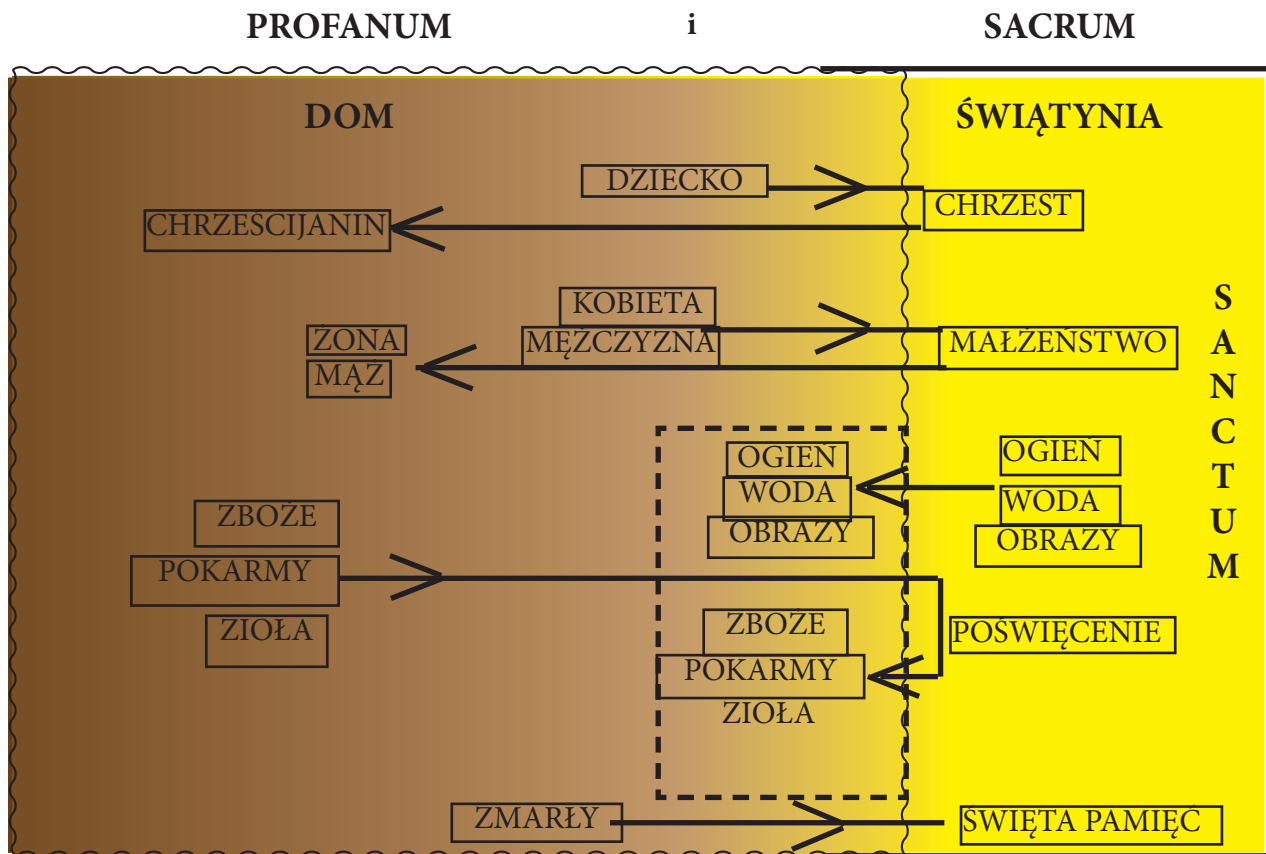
PROFANUM i SACRUM

DOM

ŚWIĄTYNIA

DZIECKO

CHRZEŚCIJANIN

CHRZEST

KOBIETA

MĘŻCZYZNA

ŻONA

MĄŻ

MAŁŻEŃSTWO

SANCTUM

OGIEŃ

WODA

OBRAZY

OGIEŃ

WODA

OBRAZY

ZBOŻE

POKARMY

ZIOŁA

ZBOŻE

POKARMY

ZIOŁA

POŚWIĘCENIE

ZMARŁY

ŚWIĘTA PAMIĘĆ